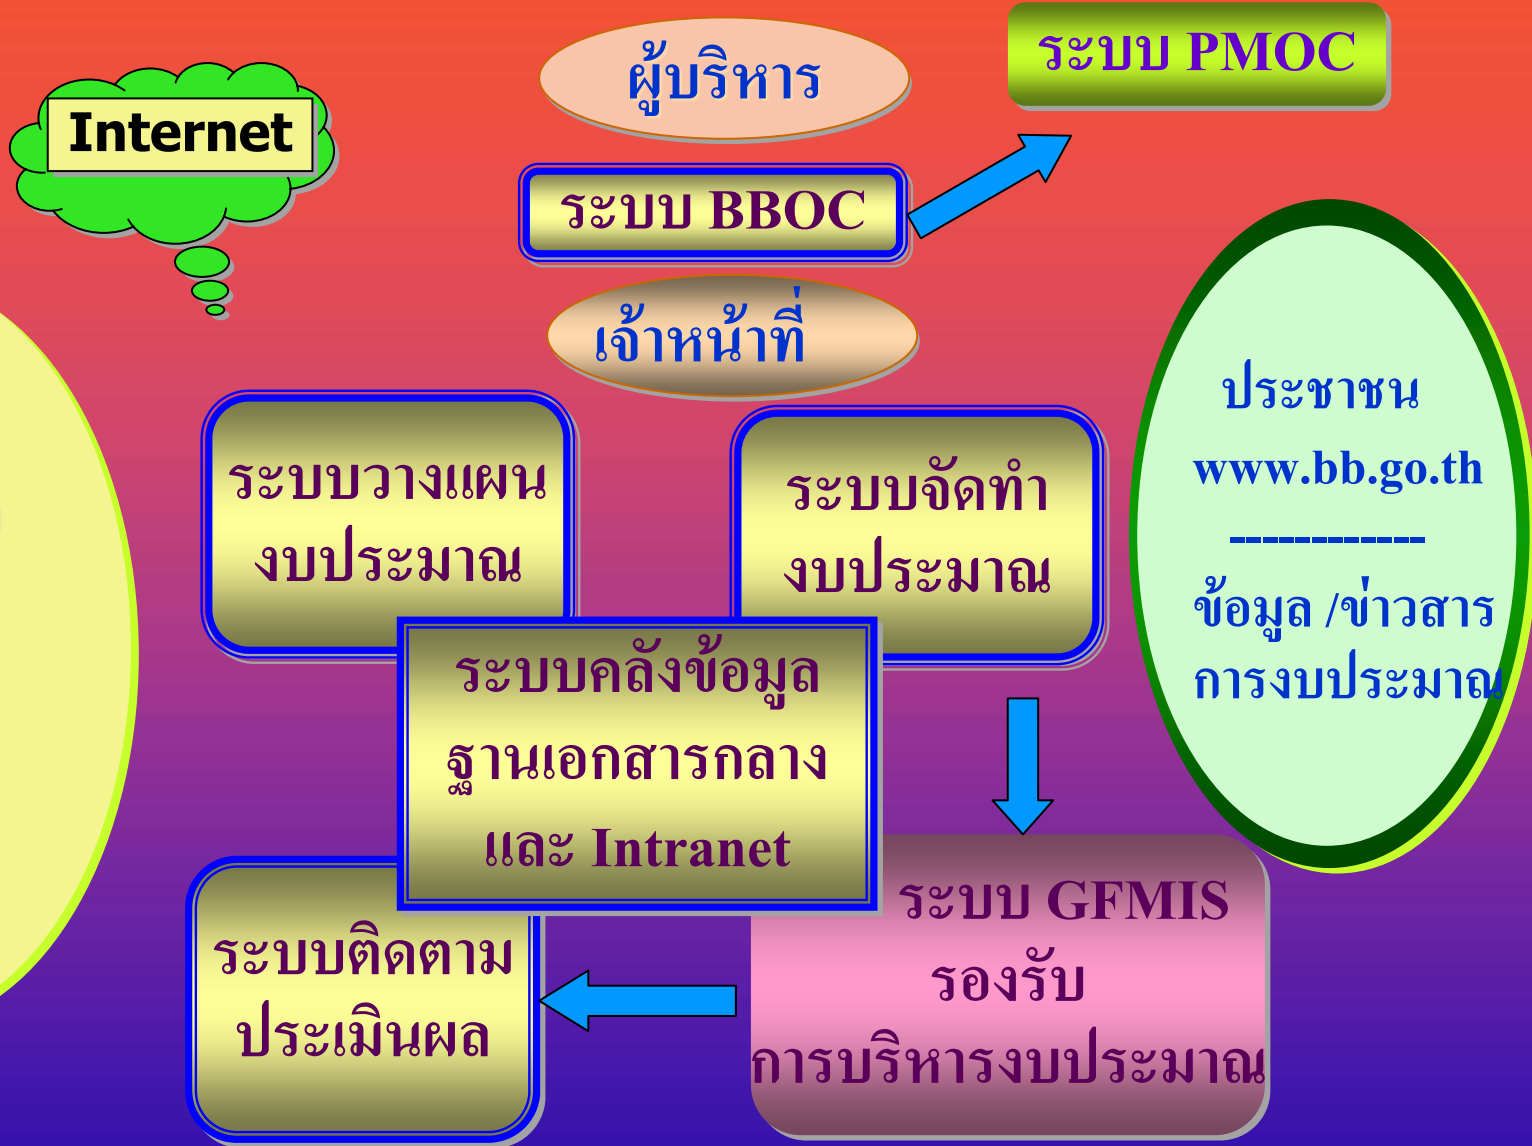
Internet

ผู้บริหาร

ระบบ PMOC

ระบบ BBOC

เจ้าหน้าที่

ประชาชน
www.bb.go.th
-----------
ข้อมูล /ข่าวสาร
การงบประมาณ

ระบบวางแผนงบประมาณ

ระบบจัดทำงบประมาณ

ระบบคลังข้อมูลฐานเอกสารกลางและ Intranet

ระบบ GFMIS
รองรับ
การบริหารงบประมาณ

ระบบติดตามประเมินผล